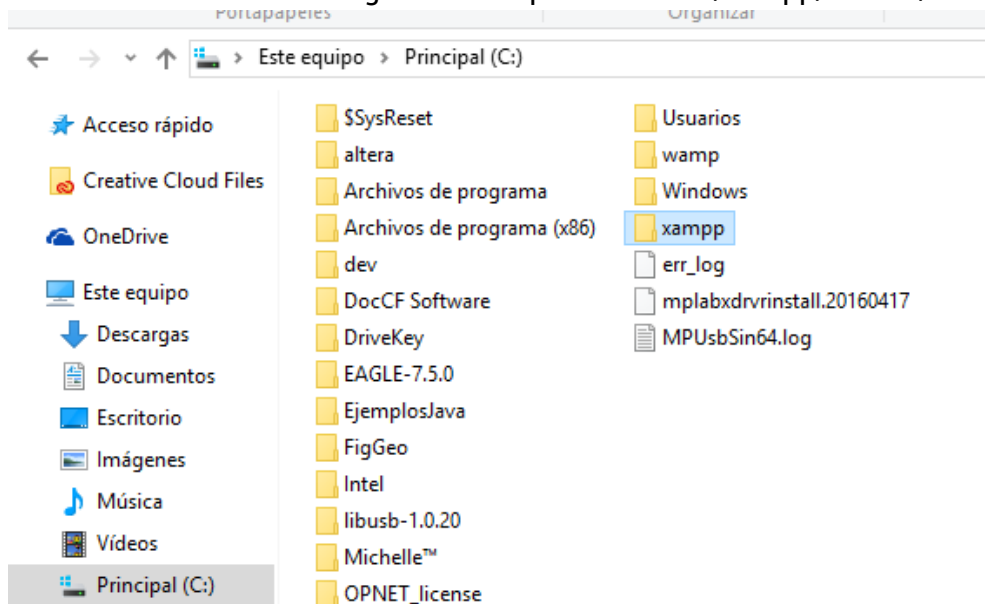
Portapapeles Organizar

Este equipo > Principal (C:)

Acceso rápido
Creative Cloud Files
OneDrive
Este equipo
Descargas
Documentos
Escritorio
Imágenes
Música
Vídeos
Principal (C:)

$SysReset
altera
Archivos de programa
Archivos de programa (x86)
dev
DocCF Software
DriveKey
EAGLE-7.5.0
EjemplosJava
FigGeo
Intel
libusb-1.0.20
Michelle™
OPNET_license

Usuarios
wamp
Windows
xampp
err_log
mplabxdrvrinstall.20160417
MPUsbSin64.log